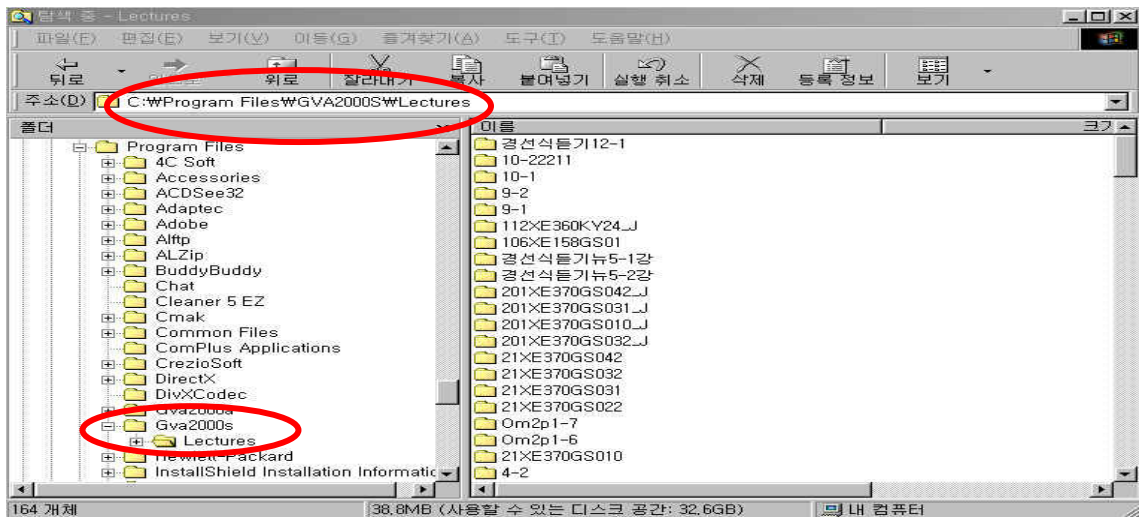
탐색 중 - Lectures

파일(F) 편집(E) 보기(V) 이동(G) 즐겨찾기(A) 도구(T) 도움말(H)

뒤로 앞으로 위로 잘라내기 복사 붙여넣기 실행 취소 삭제 등록 정보 보기

주소(D) C:₩Program Files₩GVA2000S₩Lectures

폴더

Program Files
4C Soft
Accessories
ACDSee32
Adaptec
Adobe
Alftp
ALZip
BuddyBuddy
Chat
Cleaner 5 EZ
Cmak
Common Files
ComPlus Applications
CrezioSoft
DirectX
DivXCodec
Gva2000a
Gva2000s
Lectures
Hewlett-Packard
InstallShield Installation Informatic

이름 크기

경선식듣기12-1
10-22211
10-1
9-2
9-1
112XE360KY24_J
106XE158GS01
경선식듣기뉴5-1강
경선식듣기뉴5-2강
201XE370GS042_J
201XE370GS031_J
201XE370GS010_J
201XE370GS032_J
21XE370GS042
21XE370GS032
21XE370GS031
21XE370GS022
Om2p1-7
Om2p1-6
21XE370GS010
4-2

164 개체 38.8MB (사용할 수 있는 디스크 공간: 32.6GB) 내 컴퓨터